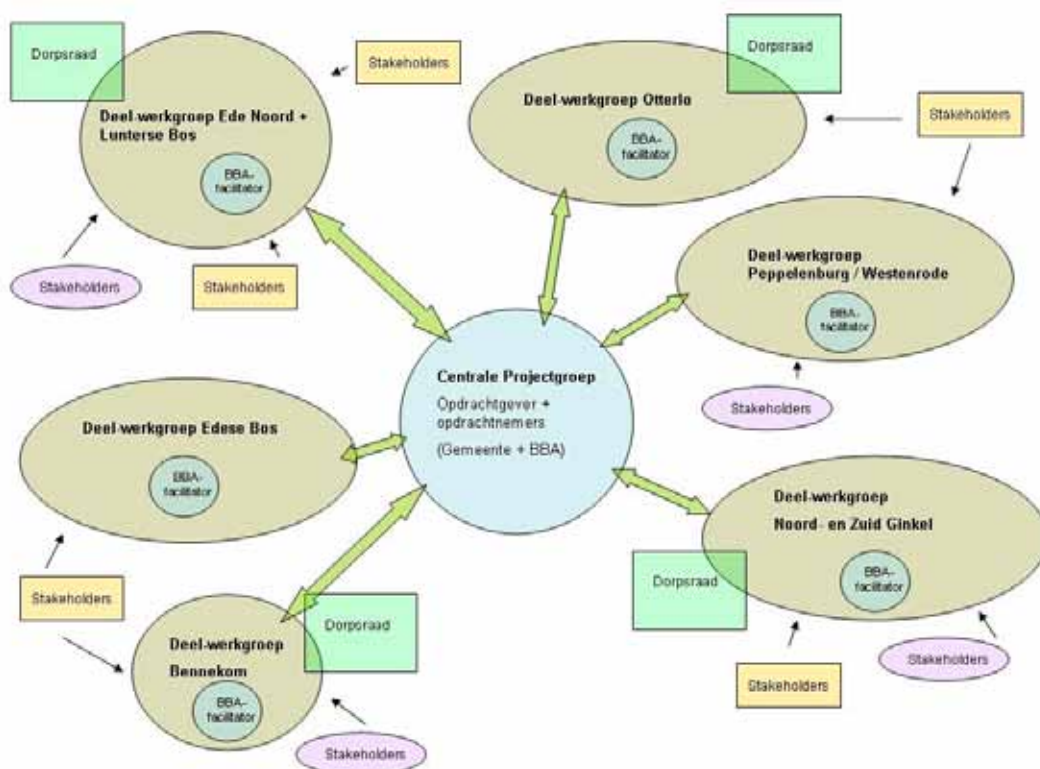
Dorpsraad

Stakeholders

Deel-werkgroep Ede Noord + Lunterse Bos

BBA-facilitator

Stakeholders

Stakeholders

Dorpsraad

Deel-werkgroep Otterlo

BBA-facilitator

Stakeholders

Deel-werkgroep Peppelenburg / Westenrode

BBA-facilitator

Stakeholders

Centrale Projectgroep

Opdrachtgever + opdrachtnemers

(Gemeente + BBA)

Deel-werkgroep Edese Bos

BBA-facilitator

Stakeholders

Deel-werkgroep Noord- en Zuid Ginkel

Dorpsraad

BBA-facilitator

Stakeholders

Stakeholders

Dorpsraad

Deel-werkgroep Bennekom

BBA-facilitator

Stakeholders